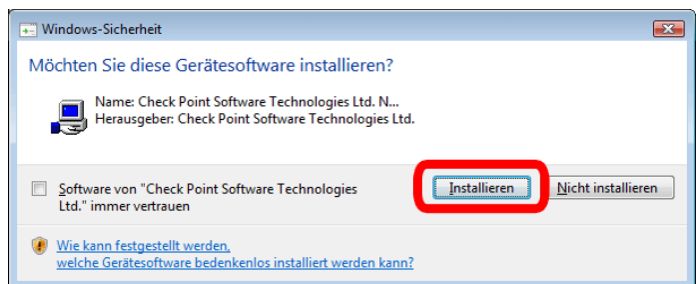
Windows-Sicherheit

Möchten Sie diese Gerätesoftware installieren?

Name: Check Point Software Technologies Ltd. N...
Herausgeber: Check Point Software Technologies Ltd.

Software von "Check Point Software Technologies Ltd." immer vertrauen

Installieren

Nicht installieren

Wie kann festgestellt werden, welche Gerätesoftware bedenkenlos installiert werden kann?